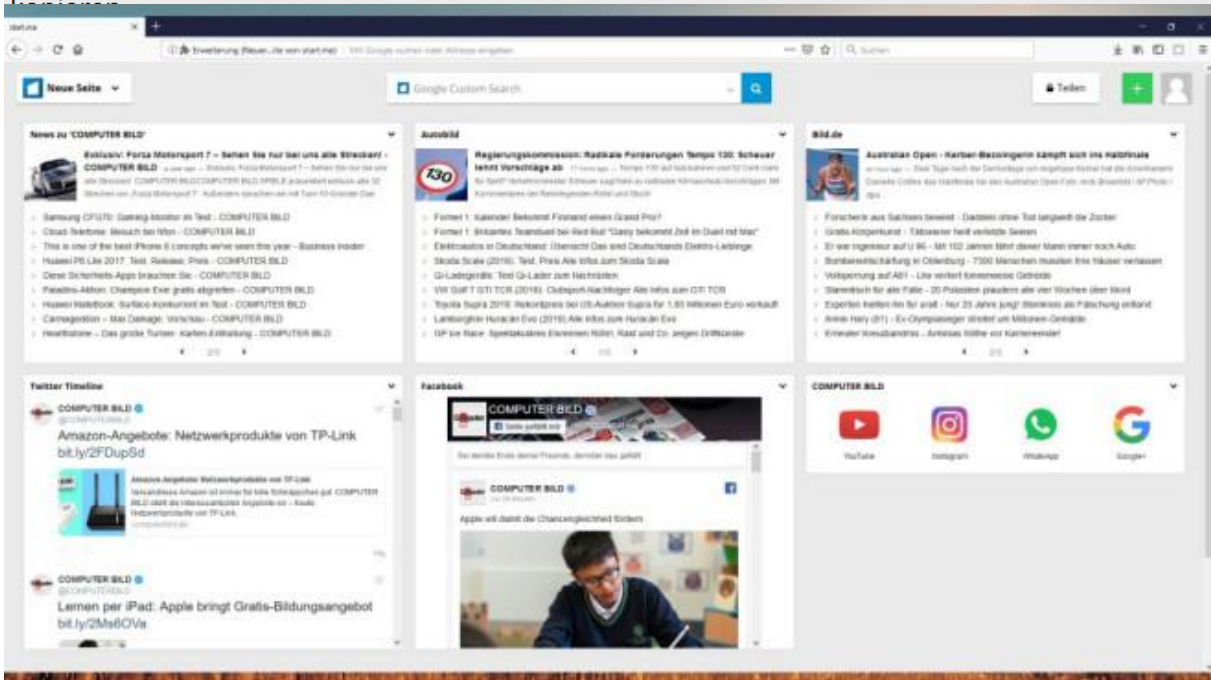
start.me

Erweiterung (Neuer...) von start.me

Neue Seite

Google Custom Search

Teilen

News zu 'COMPUTER BILD'

Exklusiv: Forza Motorsport 7 – Sehen Sie nur bei uns alle Strecken! - COMPUTER BILD

Samsung CFG70: Gaming-Monitor im Test - COMPUTER BILD
Cloud-Telefonie: Besuch bei Nfon - COMPUTER BILD
This is one of the best iPhone 8 concepts we've seen this year - Business Insider
Huawei P8 Lite 2017: Test, Release, Preis - COMPUTER BILD
Diese Sicherheits-Apps brauchen Sie - COMPUTER BILD
Paladins-Aktion: Champion Evie gratis abgreifen – COMPUTER BILD
Huawei MateBook: Surface-Konkurrent im Test - COMPUTER BILD
Carmageddon – Max Damage: Vorschau - COMPUTER BILD
Hearthstone – Das große Turnier: Karten-Enthüllung - COMPUTER BILD

Autobild

Regierungskommission: Radikale Forderungen Tempo 130: Scheuer lehnt Vorschläge ab

Formel 1: Kalender Bekommt Finnland einen Grand Prix?
Formel 1: Brisantes Teamduell bei Red Bull "Gasly bekommt Zeit im Duell mit Max"
Elektroautos in Deutschland: Übersicht Das sind Deutschlands Elektro-Lieblinge
Skoda Scala (2019): Test, Preis Alle Infos zum Skoda Scala
Qi-Ladegeräte: Test Qi-Lader zum Nachrüsten
VW Golf 7 GTI TCR (2018): Clubsport-Nachfolger Alle Infos zum GTI TCR
Toyota Supra 2019: Rekordpreis bei US-Auktion Supra für 1,83 Millionen Euro verkauft
Lamborghini Huracán Evo (2019) Alle Infos zum Huracán Evo
SP Ice Race: Spektakuläres Eisrennen Röhrl, Rast und Co. jagen Driftkönige

Bild.de

Australian Open - Kerber-Bezwingerin kämpft sich ins Halbfinale

Forscherin aus Sachsen beweist - Dackeln ohne Tod langweilt die Zocker
Gratis-Körperkunst - Tätowierer heilt verletzte Seelen
Er war Ingenieur auf U 96 – Mit 102 Jahren fährt dieser Mann immer noch Auto
Bombenentschärfung in Oldenburg - 7300 Menschen mussten ihre Häuser verlassen
Vollsperrung auf A61 – Lkw verliert tonnenweise Getreide
Sternstisch für alle Fälle – 20 Polizisten plaudern alle vier Wochen über Mord
Experten halten ihn für arabisch - Nur 25 Jahre jung! Steinkreis als Fälschung entlarvt
Armin Hary (81) - Ex-Olympiasieger streitet um Millionen-Gemälde
Erneuter Messerangriff – Antenne höhe vor Kammerende!

Twitter Timeline

COMPUTER BILD
@COMPUTERBILD
Amazon-Angebote: Netzwerkprodukte von TP-Link
bit.ly/2FDupSd

Amazon-Angebote: Netzwerkprodukte von TP-Link

COMPUTER BILD
@COMPUTERBILD
Lernen per iPad: Apple bringt Gratis-Bildungsangebot
bit.ly/2Ms6OVa

Facebook

COMPUTER BILD
Seite gefällt mir

COMPUTER BILD
Apple will damit die Chancengleichheit fördern

COMPUTER BILD

YouTube
Instagram
WhatsApp
Google+